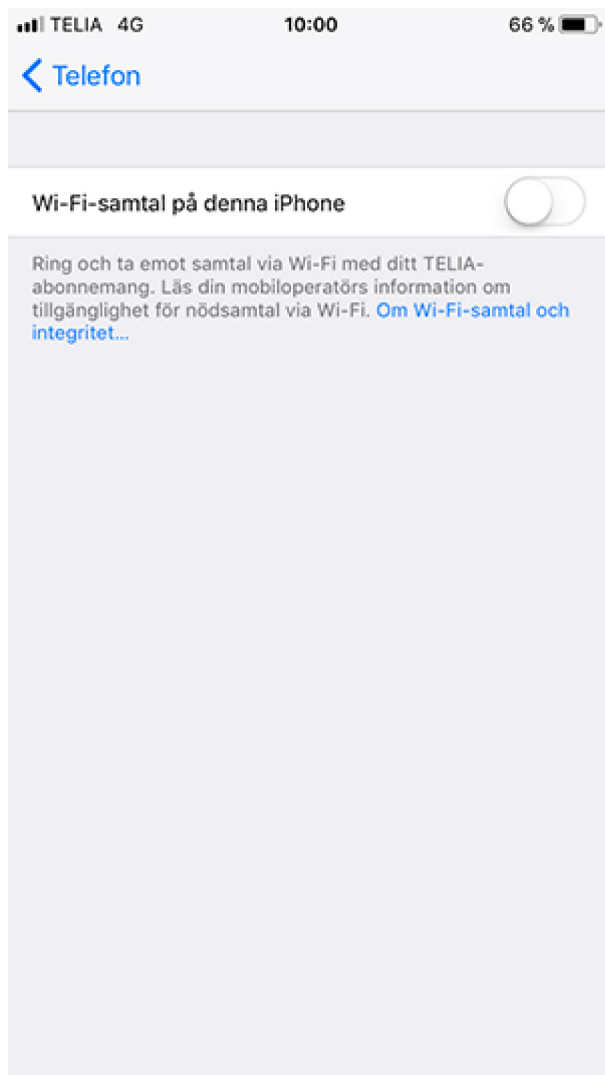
TELIA 4G 10:00 66 %

Telefon

Wi-Fi-samtal på denna iPhone

Ring och ta emot samtal via Wi-Fi med ditt TELIA-abonnemang. Läs din mobiloperatörs information om tillgänglighet för nödsamtal via Wi-Fi. Om Wi-Fi-samtal och integritet...